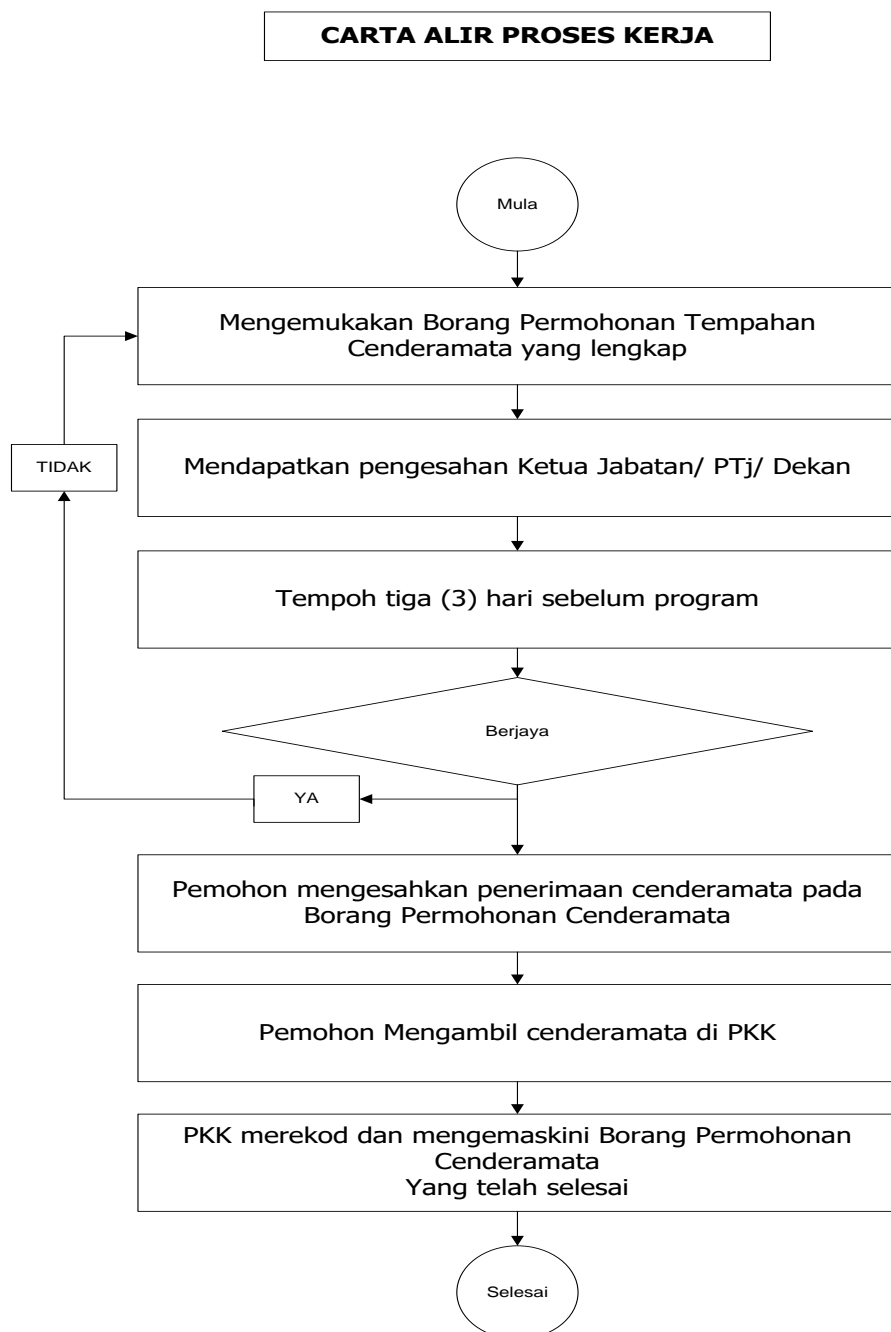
CARTA ALIR PROSES KERJA

Mula

Mengemukakan Borang Permohonan Tempahan Cenderamata yang lengkap

TIDAK

Mendapatkan pengesahan Ketua Jabatan/ PTj/ Dekan

Tempoh tiga (3) hari sebelum program

Berjaya

YA

Pemohon mengesahkan penerimaan cenderamata pada Borang Permohonan Cenderamata

Pemohon Mengambil cenderamata di PKK

PKK merekod dan mengemaskini Borang Permohonan Cenderamata
Yang telah selesai

Selesai